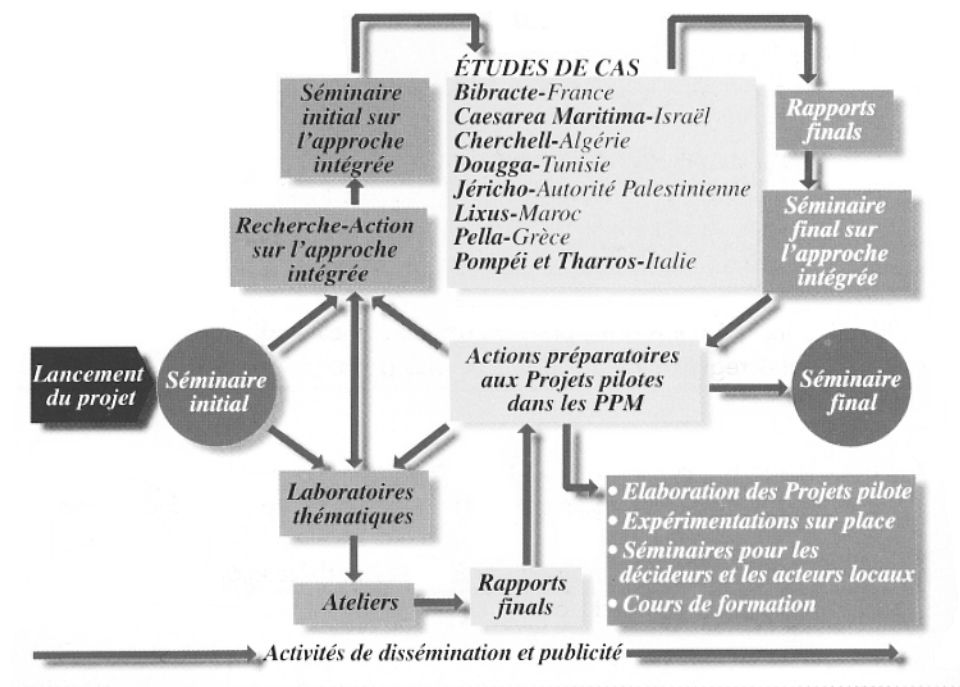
Séminaire initial sur l'approche intégrée

ÉTUDES DE CAS
Bibracte-France
Caesarea Maritima-Israël
Cherchell-Algérie
Dougga-Tunisie
Jéricho-Autorité Palestinienne
Lixus-Maroc
Pella-Grèce
Pompéi et Tharros-Italie

Rapports finals

Séminaire final sur l'approche intégrée

Recherche-Action sur l'approche intégrée

Lancement du projet

Séminaire initial

Actions préparatoires aux Projets pilotes dans les PPM

Séminaire final

Laboratoires thématiques

• Elaboration des Projets pilote
• Expérimentations sur place
• Séminaires pour les décideurs et les acteurs locaux
• Cours de formation

Ateliers

Rapports finals

Activités de dissémination et publicité